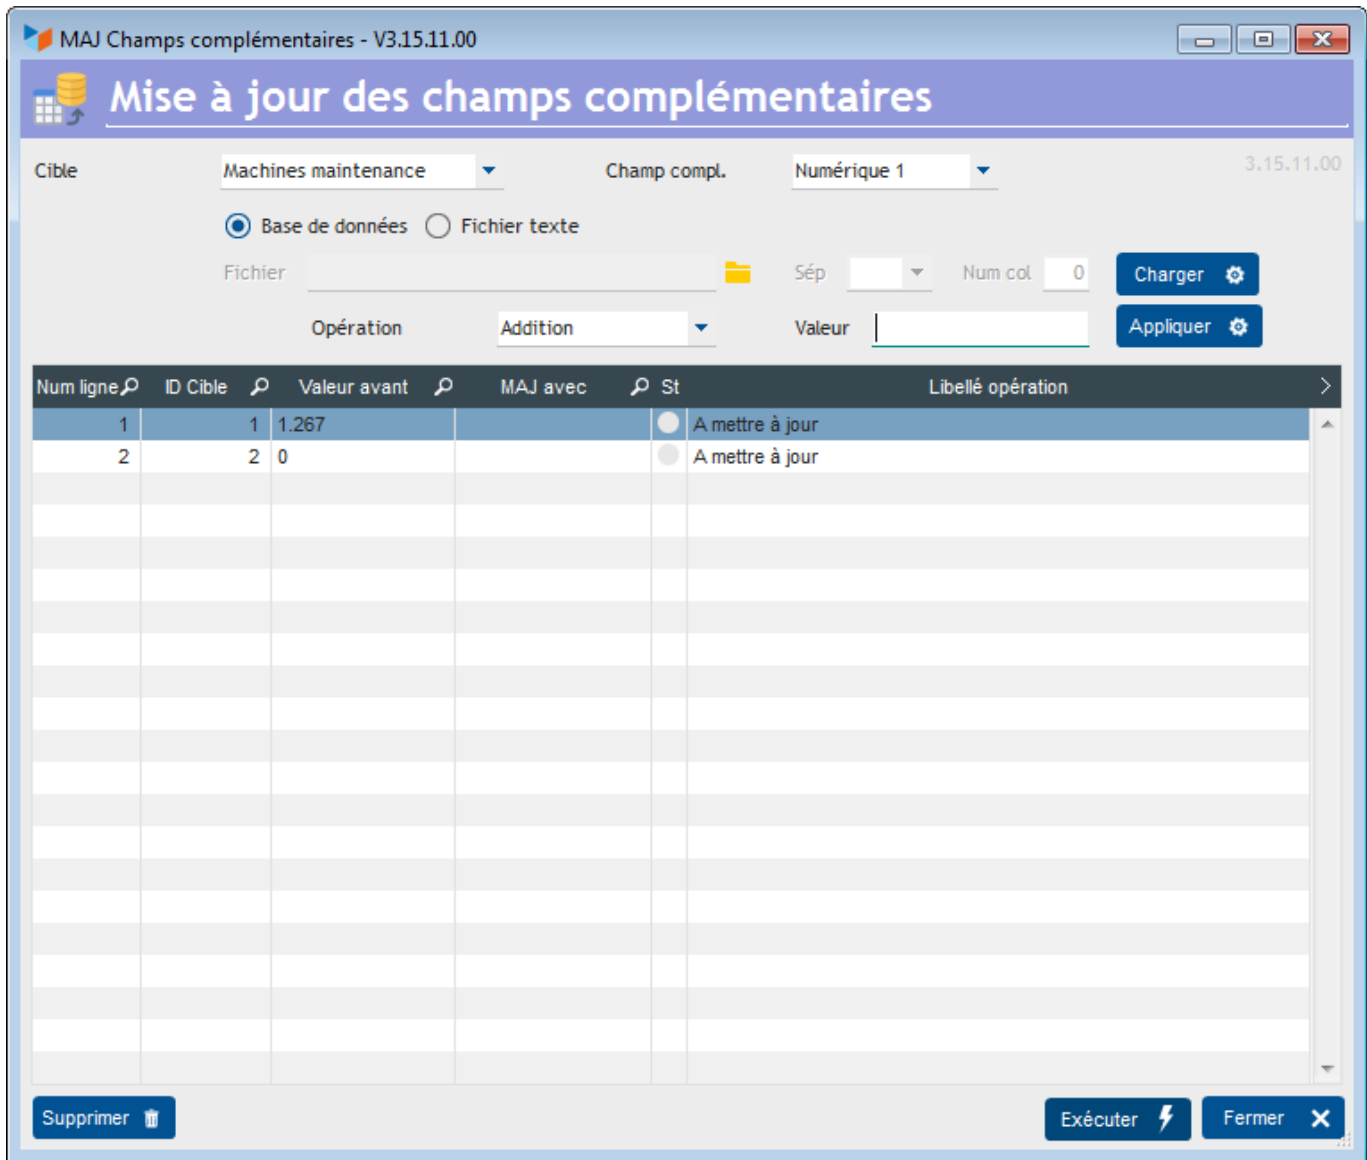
MAJ Champs complémentaires - V3.15.11.00

Mise à jour des champs complémentaires

Cible Machines maintenance Champ compl. Numérique 1 3.15.11.00

Base de données Fichier texte

Fichier Sép Num col 0 Charger

Opération Addition Valeur Appliquer

| Num ligne | ID Cible | Valeur avant | MAJ avec | St | Libellé opération |
|---|---|---|---|---|---|
| 1 | 1 | 1.267 | | | A mettre à jour |
| 2 | 2 | 0 | | | A mettre à jour |

Supprimer Exécuter Fermer